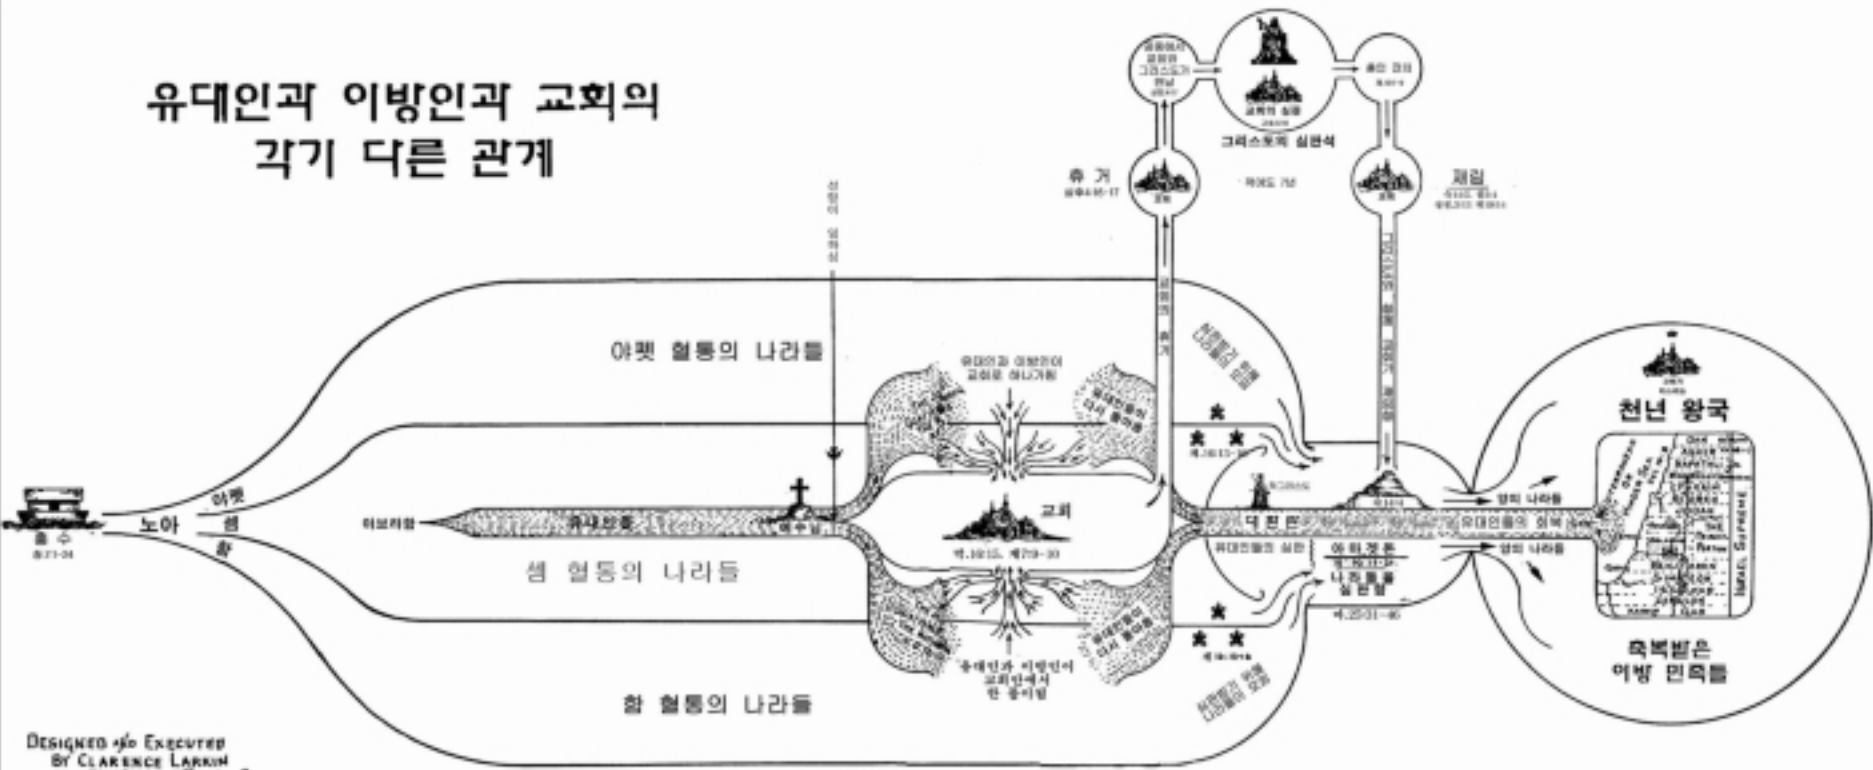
유대인과 이방인과 교회의 각기 다른 관계

홍수
노아
야벳
셈
함
아브라함
유대인들
예수님
성령이 임하심
야벳 혈통의 나라들
셈 혈통의 나라들
함 혈통의 나라들
유대인과 이방인이 교회로 하나가됨
유대인과 이방인이 교회안에서 한 몸이됨
교회
휴거
그리스도의 심판석
재림
교회의 심판
대 환 난
유대인들의 심판
이방인들 심판
천년 왕국
양의 나라들
염소의 나라들
유대인들의 회복
축복받은 이방 민족들
DESIGNED AND EXECUTED BY CLARENCE LARKIN